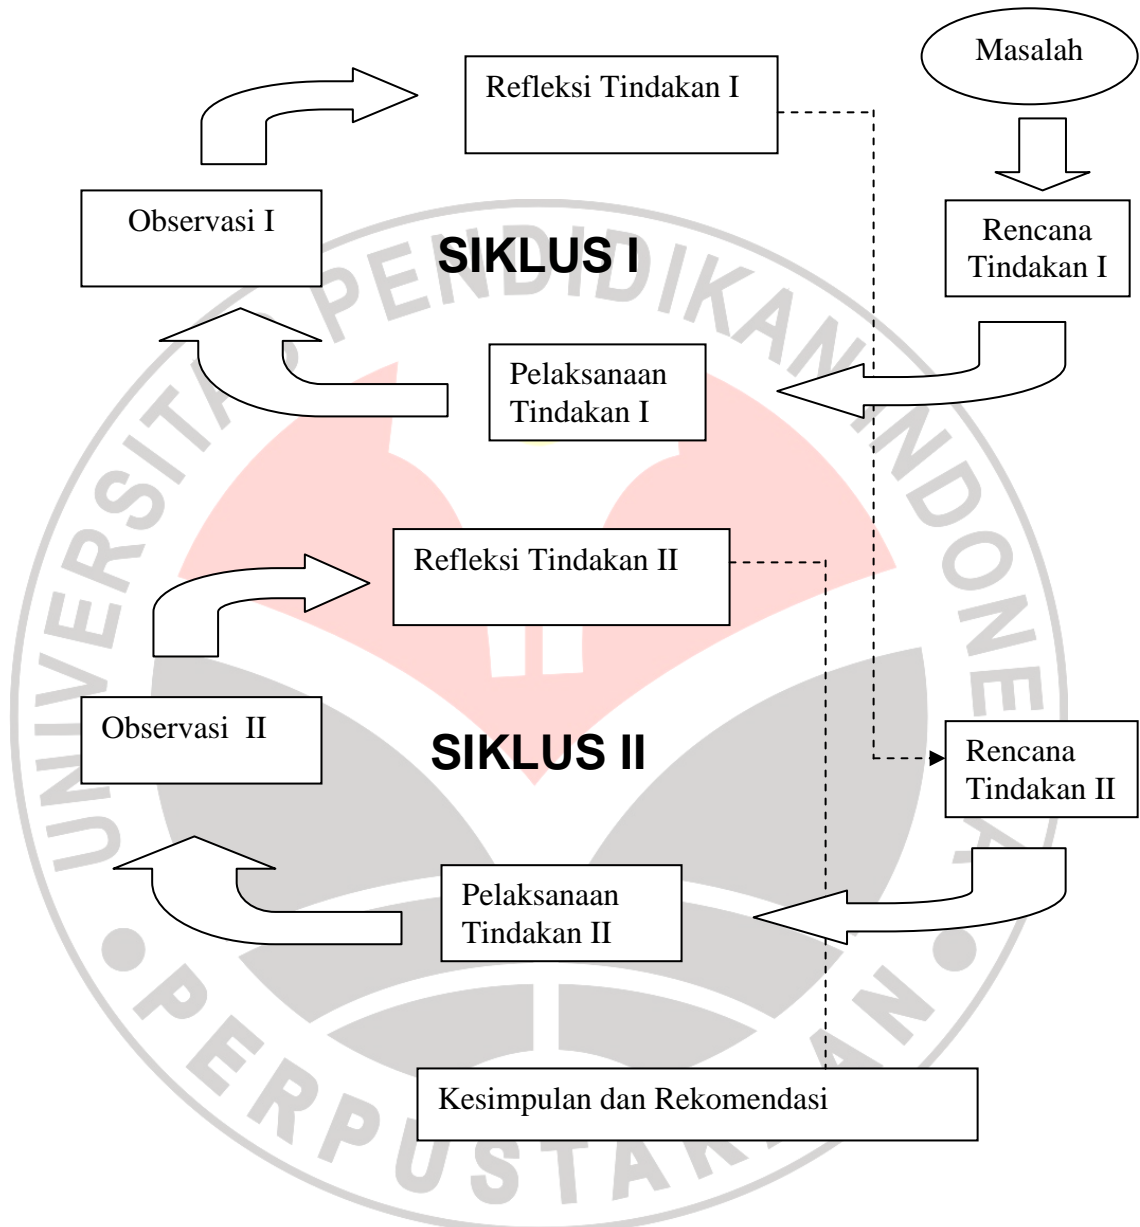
Masalah

Refleksi Tindakan I

Observasi I

SIKLUS I

Rencana Tindakan I

Pelaksanaan Tindakan I

Refleksi Tindakan II

Observasi II

SIKLUS II

Rencana Tindakan II

Pelaksanaan Tindakan II

Kesimpulan dan Rekomendasi

UNIVERSITAS PENDIDIKAN INDONESIA

PERPUSTAKAAN